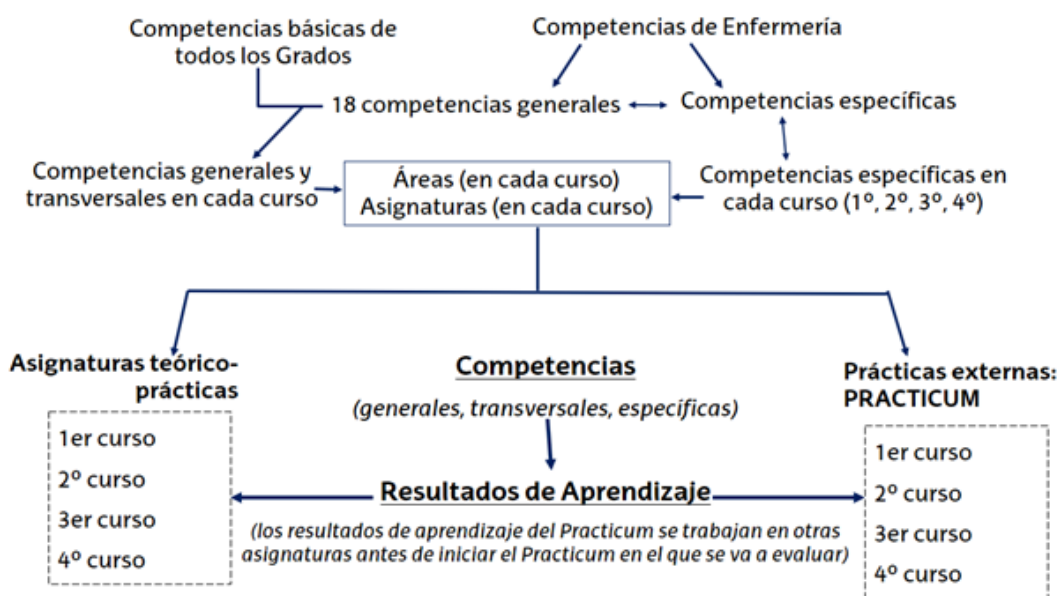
Competencias básicas de todos los Grados

Competencias de Enfermería

18 competencias generales

Competencias específicas

Competencias generales y transversales en cada curso

Áreas (en cada curso)
Asignaturas (en cada curso)

Competencias específicas en cada curso (1º, 2º, 3º, 4º)

Asignaturas teórico-prácticas

1er curso
2º curso
3er curso
4º curso

Competencias

(generales, transversales, específicas)

Resultados de Aprendizaje

(los resultados de aprendizaje del Practicum se trabajan en otras asignaturas antes de iniciar el Practicum en el que se va a evaluar)

Prácticas externas: PRACTICUM

1er curso
2º curso
3er curso
4º curso